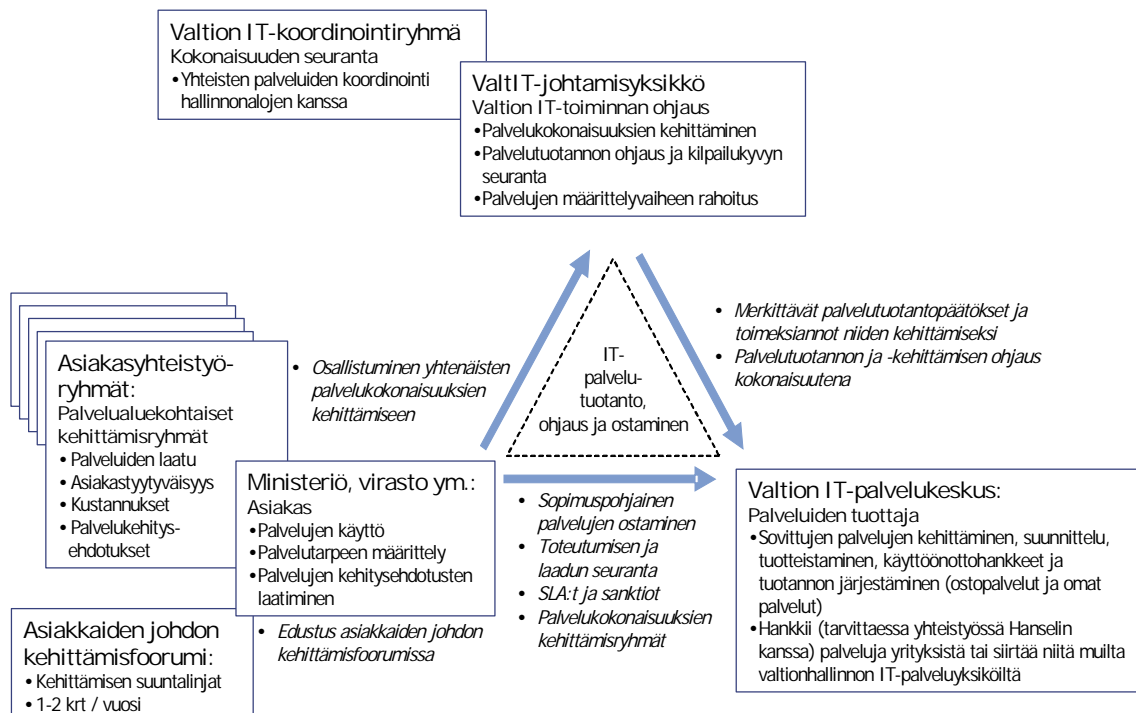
Valtion IT-koordinointiryhmä
Kokonaisuuden seuranta
•Yhteisten palveluiden koordinointi hallinnonalojen kanssa

ValtIT-johtamisyksikkö
Valtion IT-toiminnan ohjaus
•Palvelukokonaisuuksien kehittäminen
•Palvelutuotannon ohjaus ja kilpailukyvyn seuranta
•Palvelujen määrittelyvaiheen rahoitus

• Merkittävät palvelutuotantopäätökset ja toimeksiannot niiden kehittämiseksi
• Palvelutuotannon ja -kehittämisen ohjaus kokonaisuutena

Asiakasyhteistyöryhmät:
Palvelualuekohtaiset kehittämisryhmät
• Palveluiden laatu
• Asiakastyytyväisyys
• Kustannukset
• Palvelukehitysehdotukset

• Osallistuminen yhtenäisten palvelukokonaisuuksien kehittämiseen

IT-palvelutuotanto, ohjaus ja ostaminen

Ministeriö, virasto ym.:
Asiakas
•Palvelujen käyttö
•Palvelutarpeen määrittely
•Palvelujen kehitysehdotusten laatiminen

• Sopimuspohjainen palvelujen ostaminen
• Toteutumisen ja laadun seuranta
• SLA:t ja sanktiot
• Palvelukokonaisuuksien kehittämisryhmät

Valtion IT-palvelukeskus:
Palveluiden tuottaja
•Sovittujen palvelujen kehittäminen, suunnittelu, tuotteistaminen, käyttöönottohankkeet ja tuotannon järjestäminen (ostopalvelut ja omat palvelut)
•Hankkii (tarvittaessa yhteistyössä Hanselin kanssa) palveluja yrityksistä tai siirtää niitä muilta valtionhallinnon IT-palveluyksiköiltä

Asiakkaiden johdon kehittämisfoorumi:
• Kehittämisen suuntalinjat
• 1-2 krt / vuosi

• Edustus asiakkaiden johdon kehittämisfoorumissa